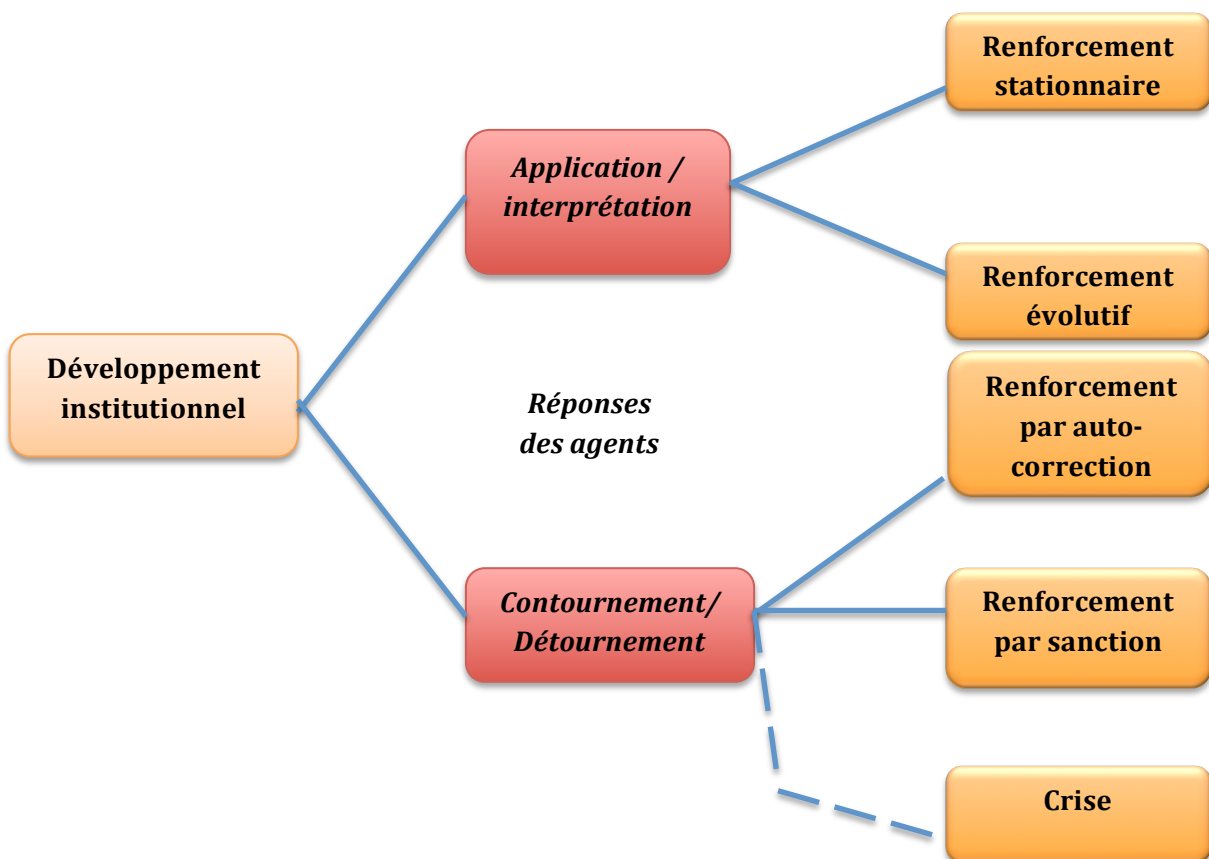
Développement institutionnel

Application / interprétation

Réponses des agents

Contournement/ Détournement

Renforcement stationnaire

Renforcement évolutif

Renforcement par autocorrection

Renforcement par sanction

Crise